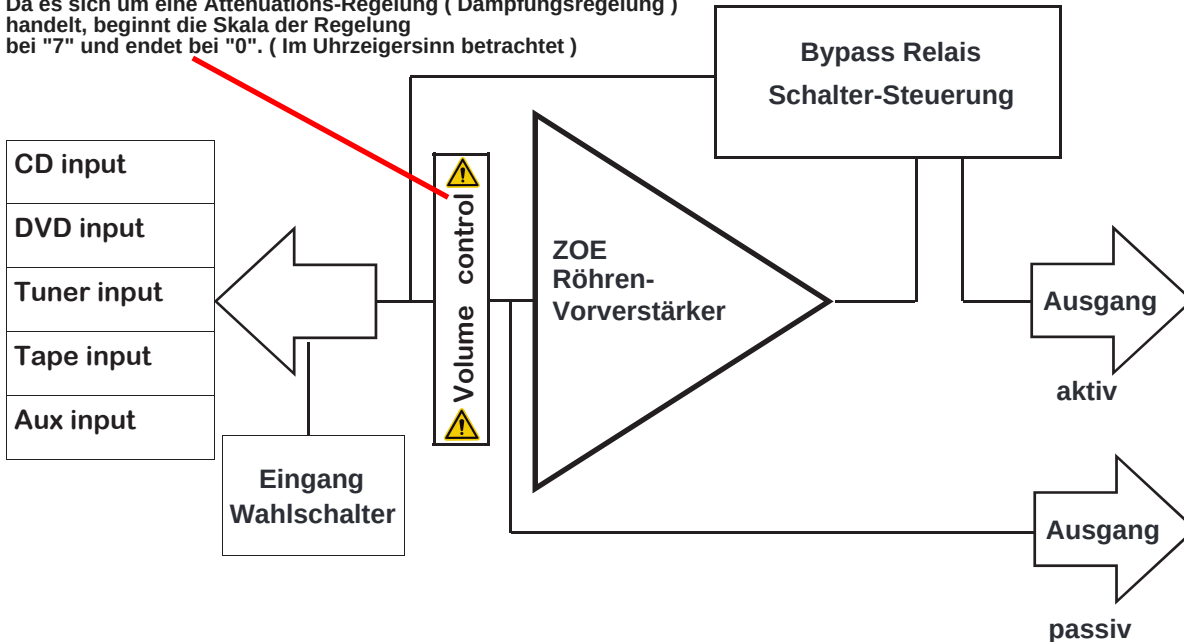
Da es sich um eine Attenuations-Regelung ( Dämpfungsregelung ) handelt, beginnt die Skala der Regelung bei "7" und endet bei "0". ( Im Uhrzeigersinn betrachtet )

Bypass Relais
Schalter-Steuerung

CD input
DVD input
Tuner input
Tape input
Aux input

Volume control

ZOE
Röhren-
Vorverstärker

Ausgang
aktiv

Eingang
Wahlschalter

Ausgang
passiv